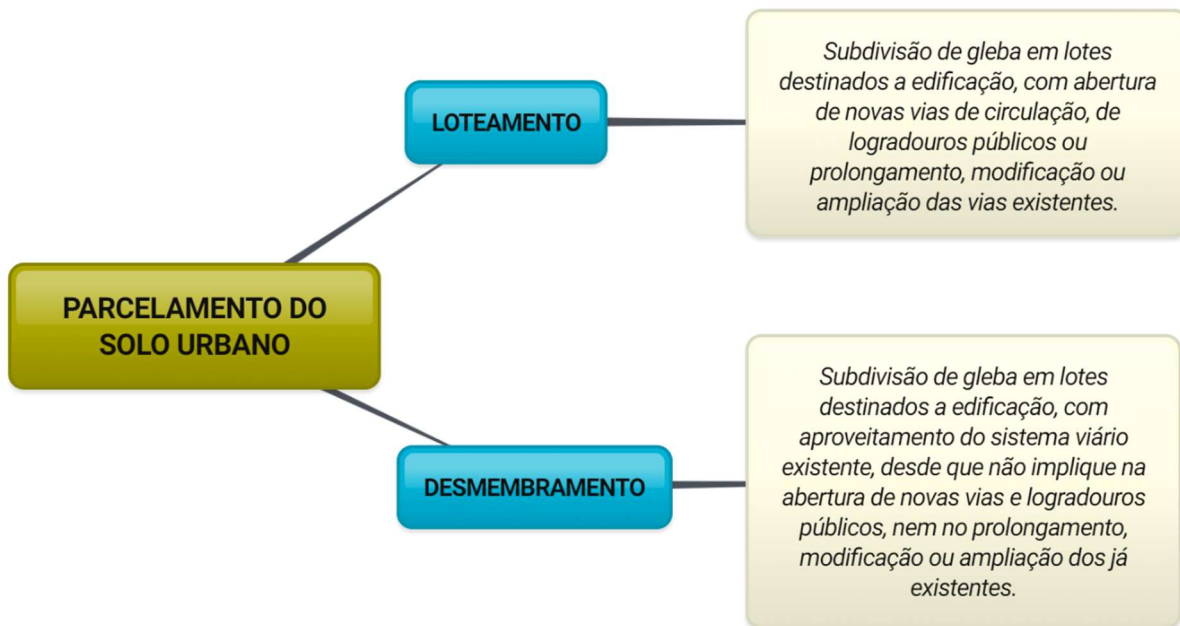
PARCELAMENTO DO SOLO URBANO

LOTEAMENTO

Subdivisão de gleba em lotes destinados a edificação, com abertura de novas vias de circulação, de logradouros públicos ou prolongamento, modificação ou ampliação das vias existentes.

DESMEMBRAMENTO

Subdivisão de gleba em lotes destinados a edificação, com aproveitamento do sistema viário existente, desde que não implique na abertura de novas vias e logradouros públicos, nem no prolongamento, modificação ou ampliação dos já existentes.